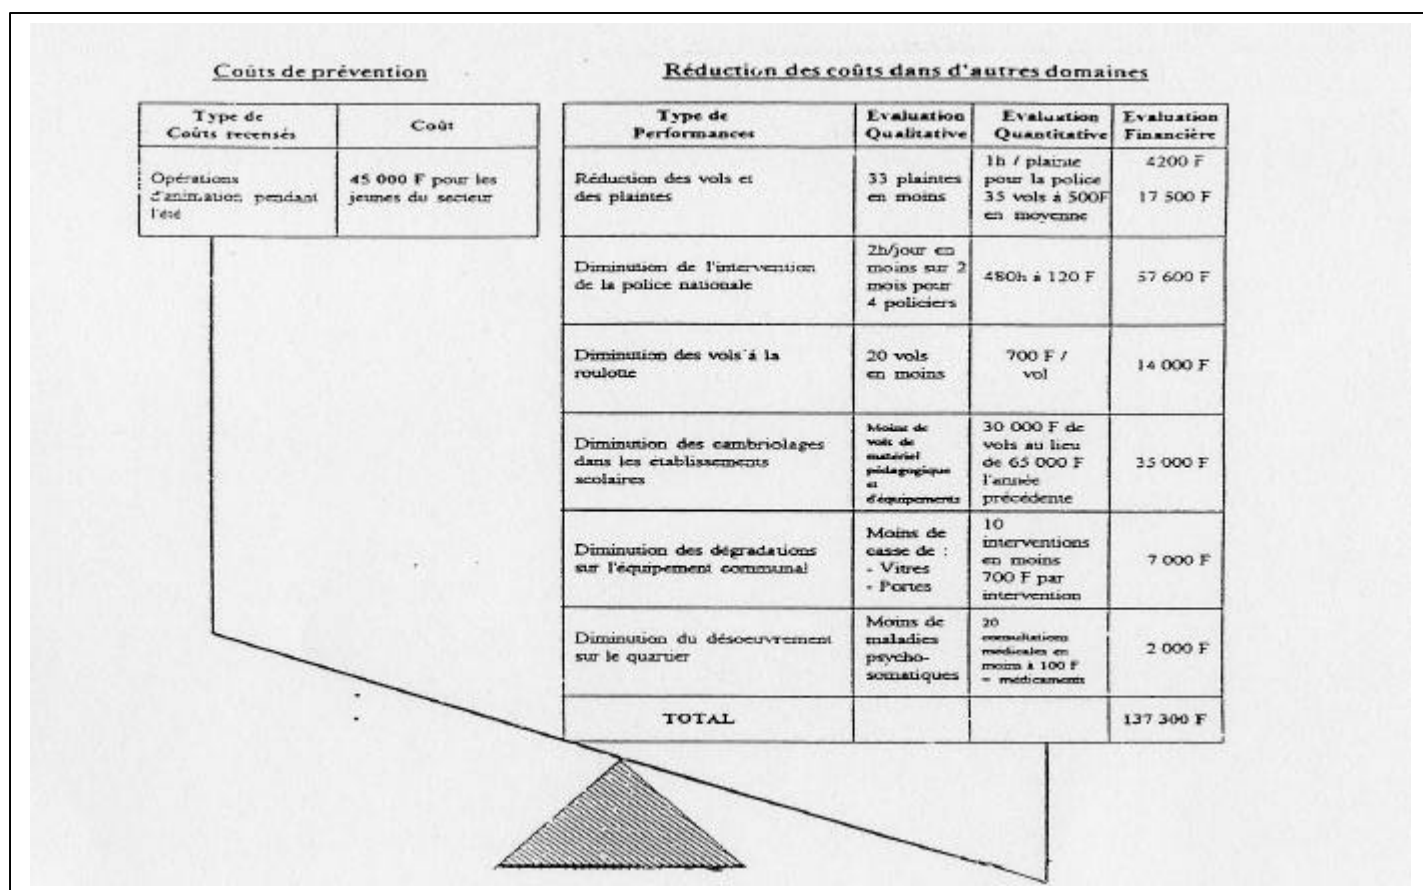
Coûts de prévention

| Type de Coûts recensés | Coût |
|---|---|
| Opérations d'animation pendant l'été | 45 000 F pour les jeunes du secteur |

Réduction des coûts dans d'autres domaines

| Type de Performances | Evaluation Qualitative | Evaluation Quantitative | Evaluation Financière |
|---|---|---|---|
| Réduction des vols et des plaintes | 33 plaintes en moins | 1h / plainte pour la police 35 vols à 500F en moyenne | 4200 F 17 500 F |
| Diminution de l'intervention de la police nationale | 2h/jour en moins sur 2 mois pour 4 policiers | 480h à 120 F | 57 600 F |
| Diminution des vols à la roulotte | 20 vols en moins | 700 F / vol | 14 000 F |
| Diminution des cambriolages dans les établissements scolaires | Moins de vols de matériel pédagogique et d'équipements | 30 000 F de vols au lieu de 65 000 F l'année précédente | 35 000 F |
| Diminution des dégradations sur l'équipement communal | Moins de casse de : - Vitres - Portes | 10 interventions en moins 700 F par intervention | 7 000 F |
| Diminution du désoeuvrement sur le quartier | Moins de maladies psycho-somatiques | 20 consultations médicales en moins à 100 F + médicaments | 2 000 F |
| TOTAL | | | 137 300 F |